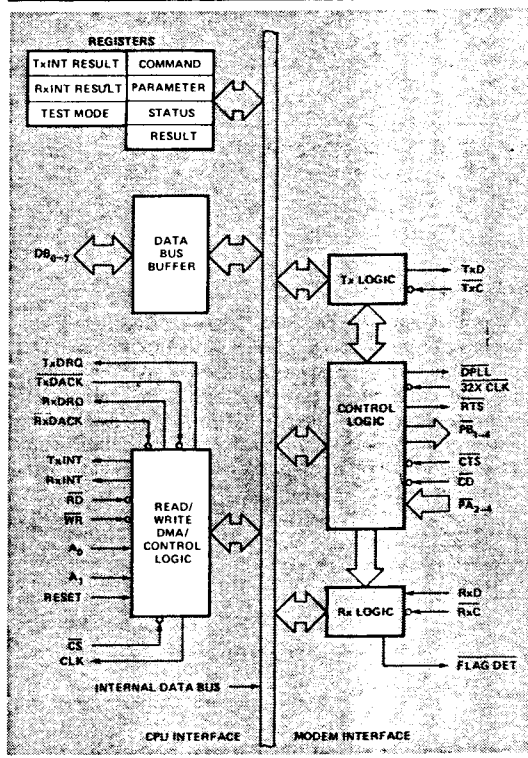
REGISTERS

| TxINT RESULT | COMMAND |
|---|---|
| RxINT RESULT | PARAMETER |
| TEST MODE | STATUS |
| | RESULT |

$DB_{0-7}$

DATA BUS BUFFER

Tx LOGIC

TxD

$\overline{TxC}$

TxDRQ

$\overline{TxDACK}$

RxDRQ

$\overline{RxDACK}$

TxINT

RxINT

$\overline{RD}$

$\overline{WR}$

$A_0$

$A_1$

RESET

$\overline{CS}$

CLK

READ/ WRITE DMA/ CONTROL LOGIC

CONTROL LOGIC

$\overline{DPLL}$

$\overline{32X\ CLK}$

$\overline{RTS}$

$\overline{PB}_{1-4}$

$\overline{CTS}$

$\overline{CD}$

$\overline{PA}_{2-4}$

Rx LOGIC

RxD

$\overline{RxC}$

$\overline{FLAG\ DET}$

INTERNAL DATA BUS

CPU INTERFACE

MODEM INTERFACE